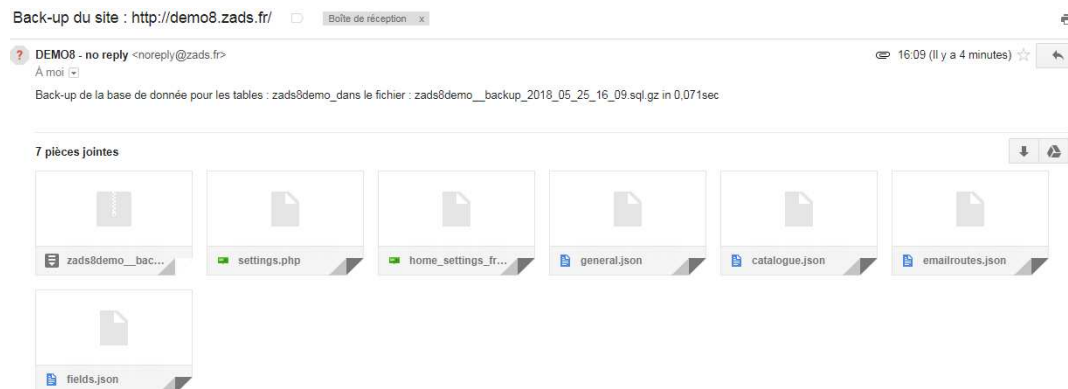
Back-up du site : http://demo8.zads.fr/

Boîte de réception x

DEMO8 - no reply <noreply@zads.fr>

À moi

16:09 (Il y a 4 minutes)

Back-up de la base de donnée pour les tables : zads8demo_dans le fichier : zads8demo__backup_2018_05_25_16_09.sql.gz in 0,071sec

7 pièces jointes

zads8demo__bac...

settings.php

home_settings_fr...

general.json

catalogue.json

emailroutes.json

fields.json